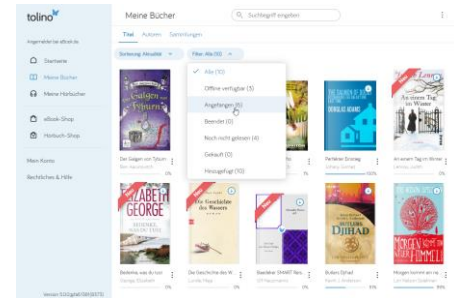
tolino

Angemeldet bei eBook.de

Startseite

Meine Bücher

Meine Hörbücher

eBook-Shop

Hörbuch-Shop

Mein Konto

Rechtliches & Hilfe

Meine Bücher

Suchbegriff eingeben

Titel Autoren Sammlungen

Sortierung: Aktualität

Filter: Alle (10)

Alle (10)

Offline verfügbar (3)

Angefangen (6)

Beendet (0)

Noch nicht gelesen (4)

Gekauft (0)

Hinzugefügt (10)

Der Galgen von Tyburn

Perfekter Einstieg

Am einem Tag im Winter

Bedenke, was du tust

Die Geschichte des Wassers

Baedeker SMART Reiseführer

Bullers Djihad

Morgen kommt ein neuer Himmel

Version 5.0.0 (git:f3e5573)